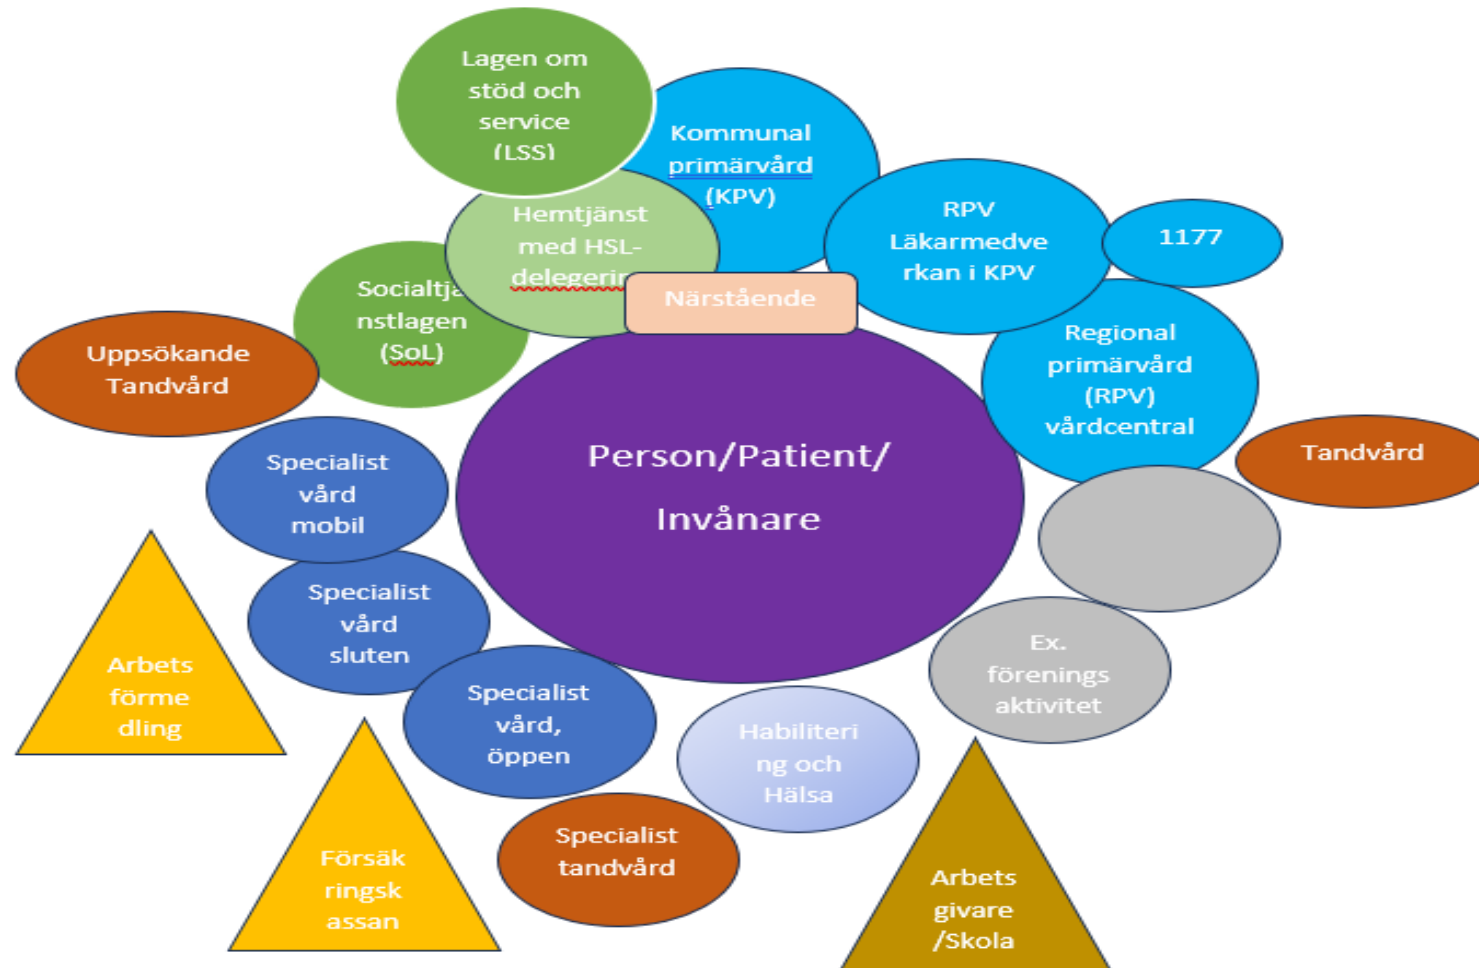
Lagen om stöd och service (LSS)

Kommunal primärvård (KPV)

Hemtjänst med HSL-delegerin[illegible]

Socialtja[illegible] nstlagen (SoL)

Närstående

RPV Läkarmedverkan i KPV

1177

Uppsökande Tandvård

Regional primärvård (RPV) vårdcentral

Tandvård

Person/Patient/ Invånare

Specialist vård mobil

Specialist vård sluten

Arbetsförmedling

Specialist vård, öppen

Ex. förenings aktivitet

Habilitering och Hälsa

Specialist tandvård

Försäkringskassan

Arbetsgivare /Skola